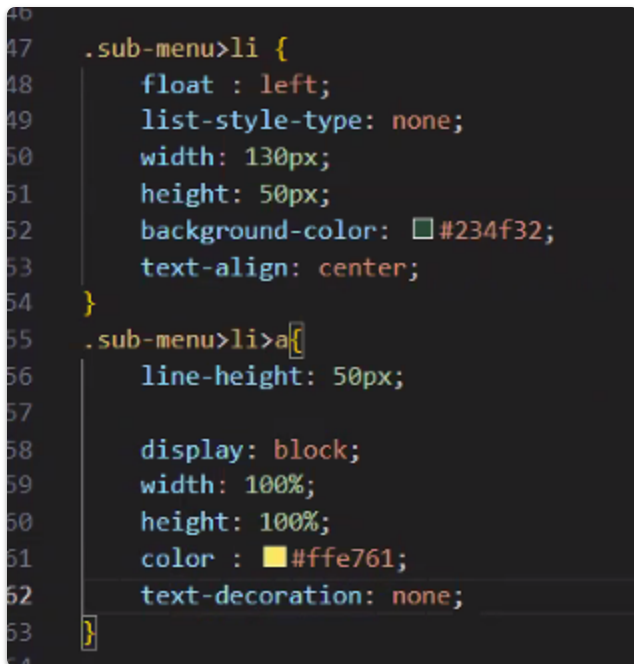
46
47 .sub-menu>li {
48 float : left;
49 list-style-type: none;
50 width: 130px;
51 height: 50px;
52 background-color: #234f32;
53 text-align: center;
54 }
55 .sub-menu>li>a{
56 line-height: 50px;
57
58 display: block;
59 width: 100%;
60 height: 100%;
61 color : #ffe761;
62 text-decoration: none;
63 }